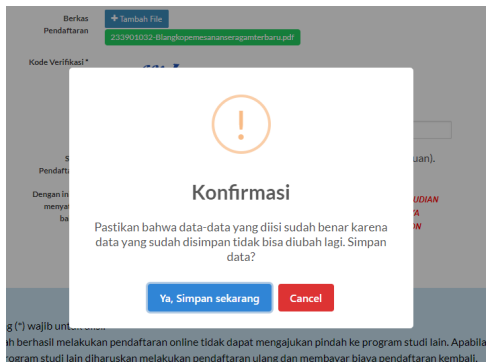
Berkas Pendaftaran

+ Tambah File

233901032-Blangkopemesananseragamterbaru.pdf

Kode Verifikasi *

S
Pendaft

Dengan in
menyat
ba

uan).

UDIAN
A
ON

!

Konfirmasi

Pastikan bahwa data-data yang diisi sudah benar karena data yang sudah disimpan tidak bisa diubah lagi. Simpan data?

Ya, Simpan sekarang

Cancel

g (*) wajib unt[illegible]

h berhasil melakukan pendaftaran online tidak dapat mengajukan pindah ke program studi lain. Apabila
program studi lain diharuskan melakukan pendaftaran ulang dan membayar biaya pendaftaran kembali.